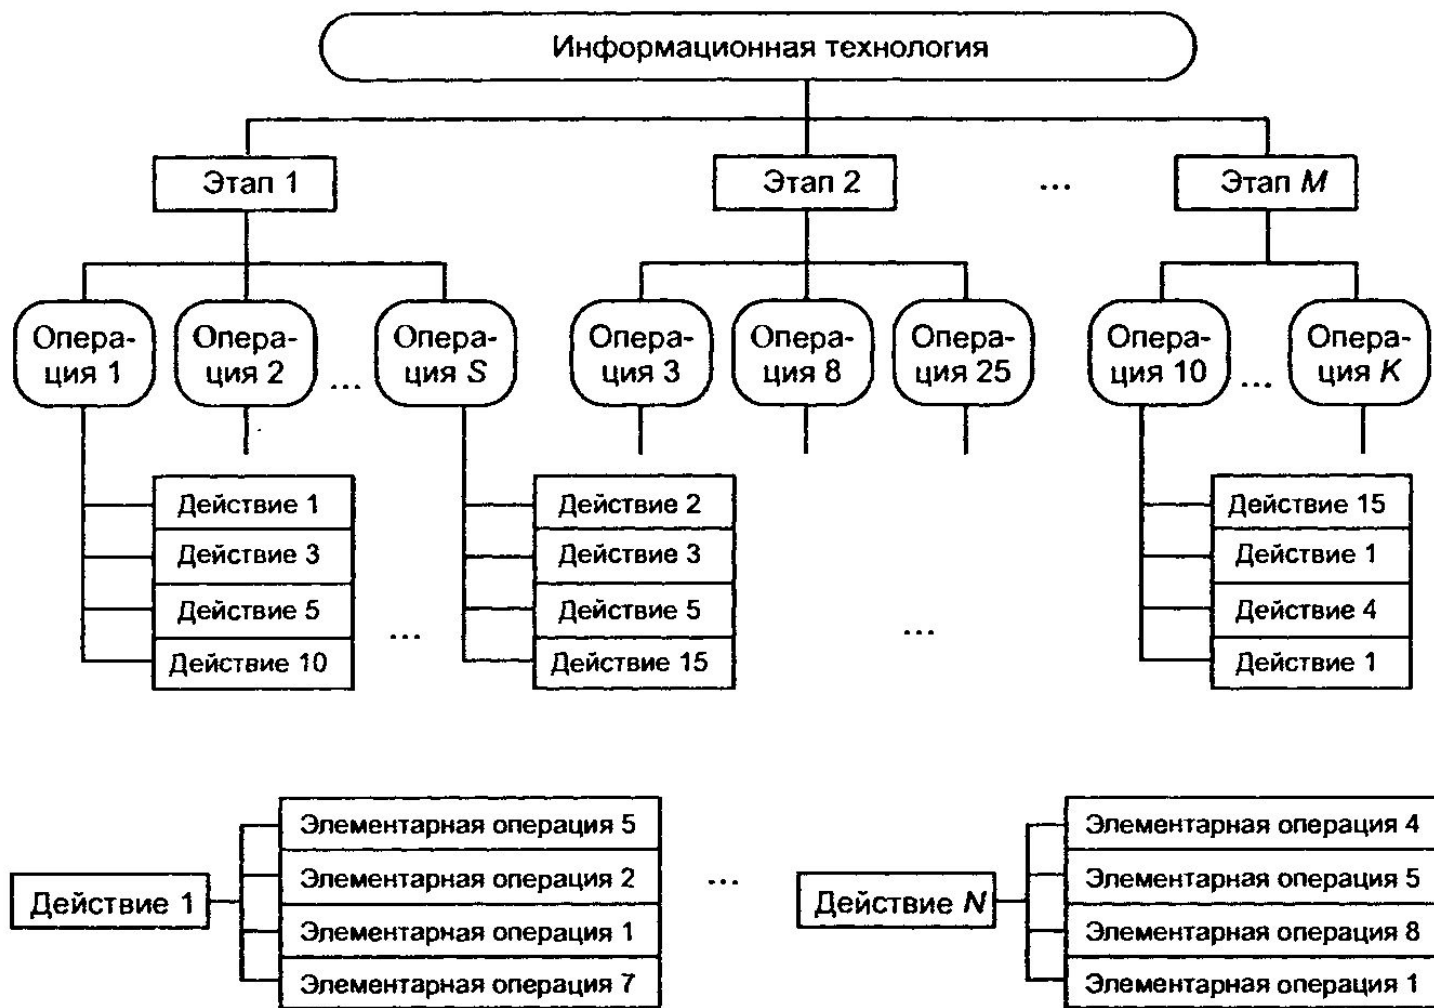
Информационная технология

Этап 1

Этап 2

...

Этап $M$

Операция 1

Операция 2

...

Операция $S$

Операция 3

Операция 8

Операция 25

Операция 10

...

Операция $K$

Действие 1
Действие 3
Действие 5
Действие 10

...

Действие 2
Действие 3
Действие 5
Действие 15

...

Действие 15
Действие 1
Действие 4
Действие 1

Действие 1

Элементарная операция 5
Элементарная операция 2
Элементарная операция 1
Элементарная операция 7

...

Действие $N$

Элементарная операция 4
Элементарная операция 5
Элементарная операция 8
Элементарная операция 1